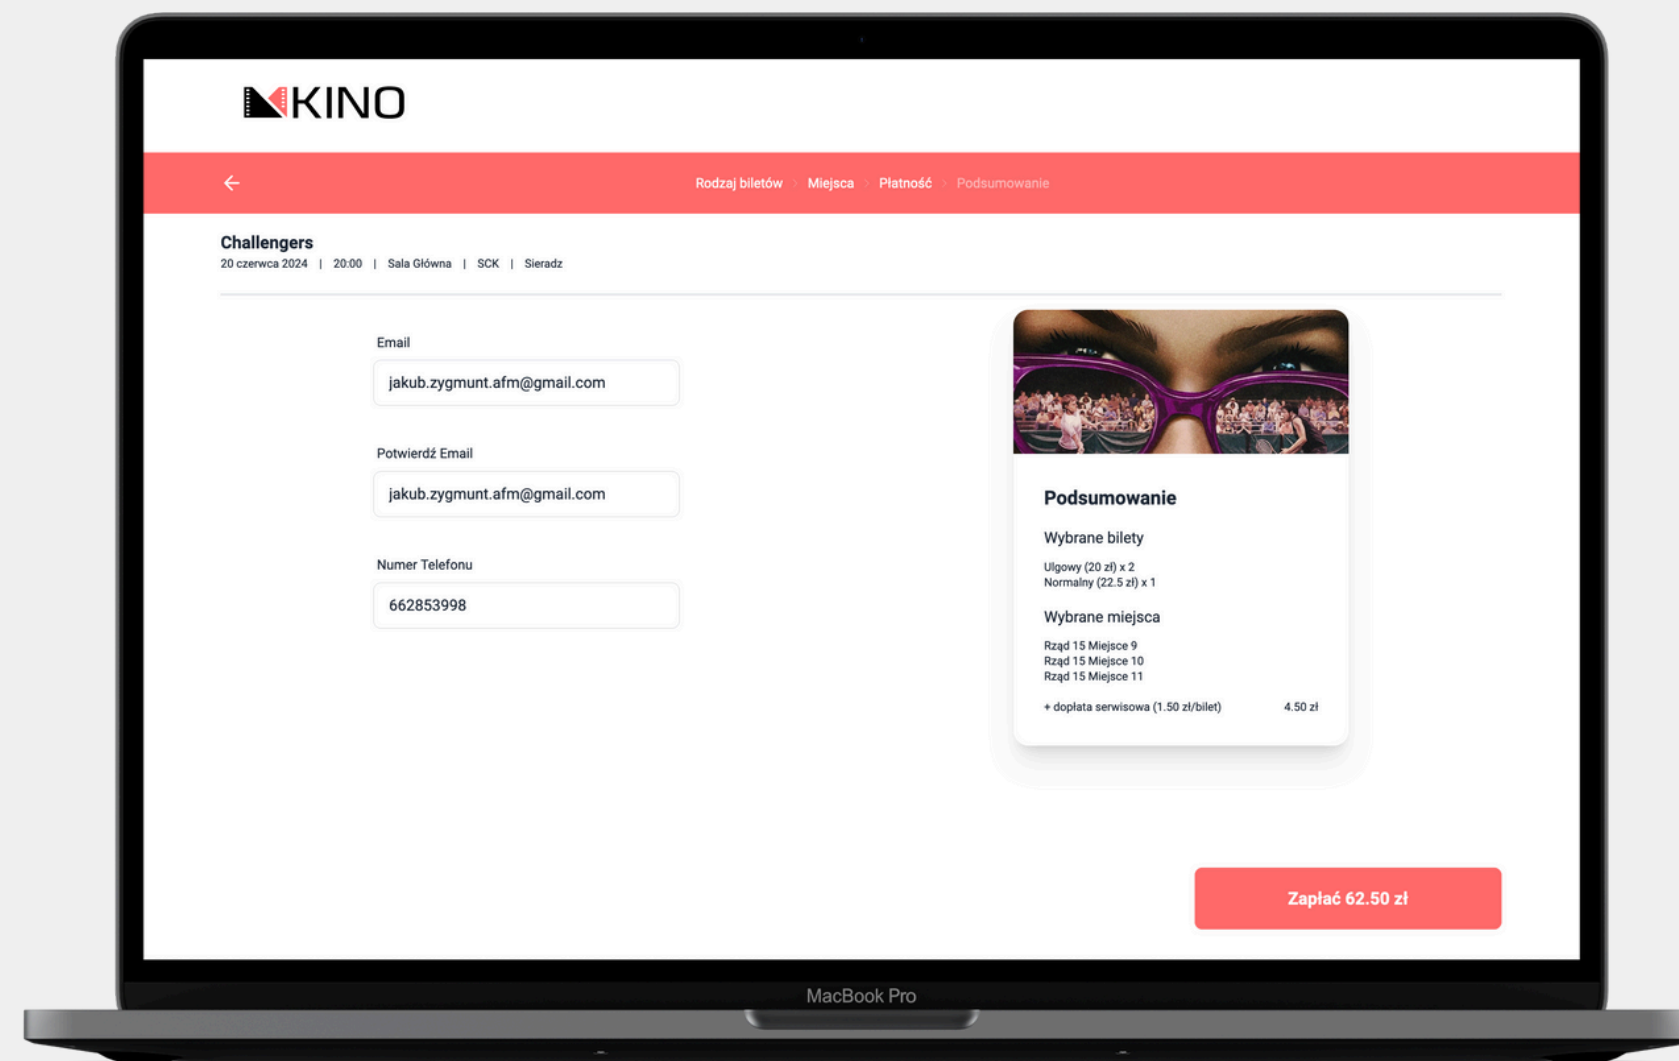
KINO

Rodzaj biletów > Miejsca > Płatność > Podsumowanie

Challengers
20 czerwca 2024 | 20:00 | Sala Główna | SCK | Sieradz

Email
jakub.zygmunt.afm@gmail.com

Potwierdź Email
jakub.zygmunt.afm@gmail.com

Numer Telefonu
662853998

Podsumowanie

Wybrane bilety
Ulgowy (20 zł) x 2
Normalny (22.5 zł) x 1

Wybrane miejsca
Rząd 15 Miejsce 9
Rząd 15 Miejsce 10
Rząd 15 Miejsce 11

+ dopłata serwisowa (1.50 zł/bilet) 4.50 zł

Zapłać 62.50 zł

MacBook Pro